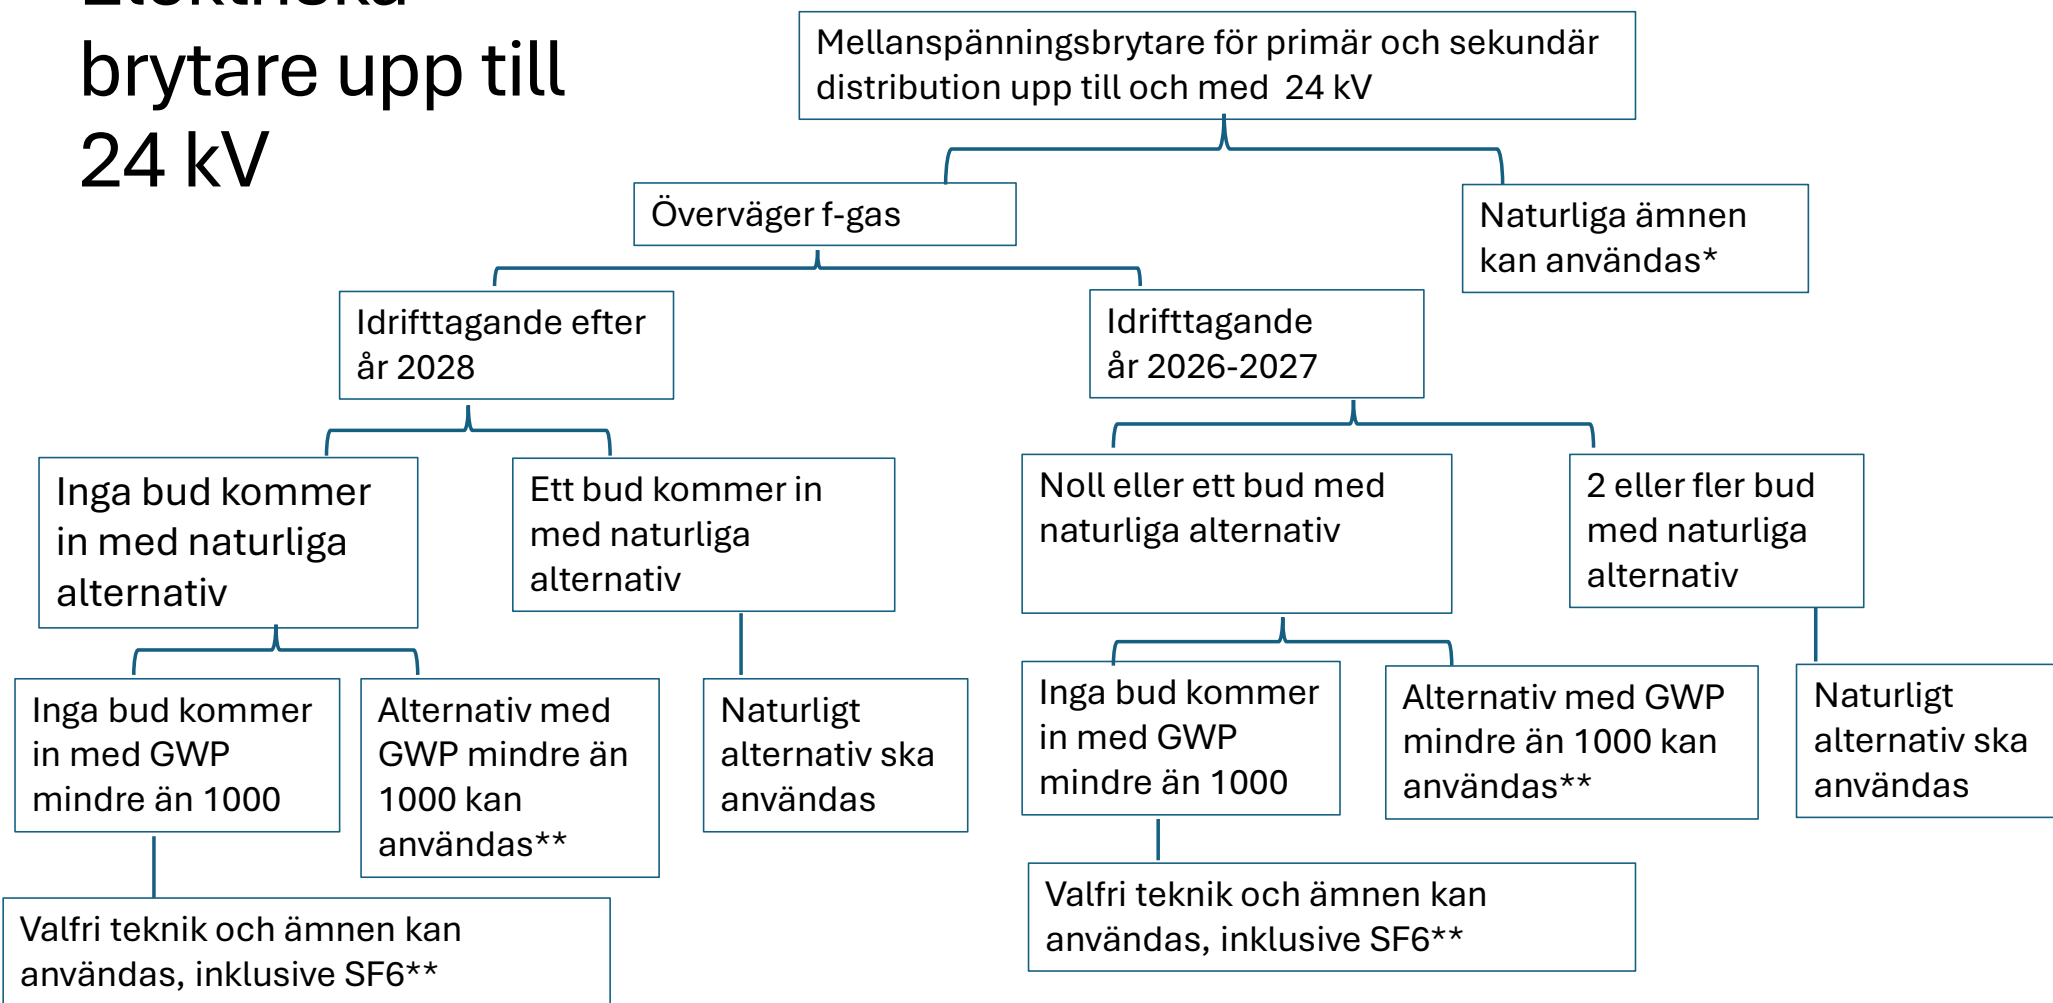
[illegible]
brytare upp till
24 kV

Mellanspänningsbrytare för primär och sekundär distribution upp till och med 24 kV

Överväger f-gas

Naturliga ämnen kan användas*

Idrifttagande efter år 2028

Idrifttagande år 2026-2027

Inga bud kommer in med naturliga alternativ

Ett bud kommer in med naturliga alternativ

Noll eller ett bud med naturliga alternativ

2 eller fler bud med naturliga alternativ

Inga bud kommer in med GWP mindre än 1000

Alternativ med GWP mindre än 1000 kan användas**

Naturligt alternativ ska användas

Inga bud kommer in med GWP mindre än 1000

Alternativ med GWP mindre än 1000 kan användas**

Naturligt alternativ ska användas

Valfri teknik och ämnen kan användas, inklusive SF6**

Valfri teknik och ämnen kan användas, inklusive SF6**